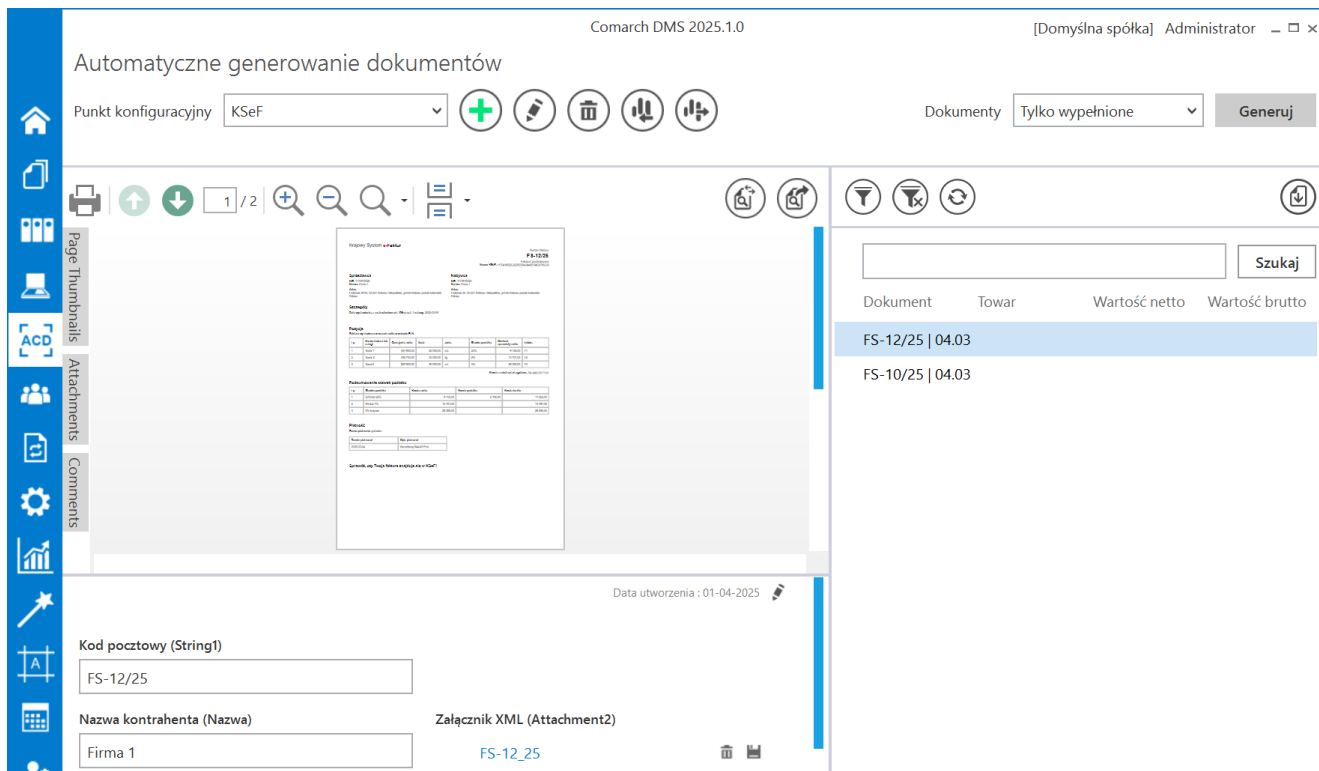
Comarch DMS 2025.1.0

[Domyślna spółka] Administrator

Automatyczne generowanie dokumentów

Punkt konfiguracyjny KSeF

Dokumenty Tylko wypełnione

Generuj

1 / 2

Page Thumbnails

Attachments

Comments

ACD

Szukaj

| Dokument | Towar | Wartość netto | Wartość brutto |
|---|---|---|---|
| FS-12/25 \| 04.03 | | | |
| FS-10/25 \| 04.03 | | | |

Data utworzenia : 01-04-2025

Kod pocztowy (String1)

FS-12/25

Nazwa kontrahenta (Nazwa)

Firma 1

Załącznik XML (Attachment2)

FS-12_25